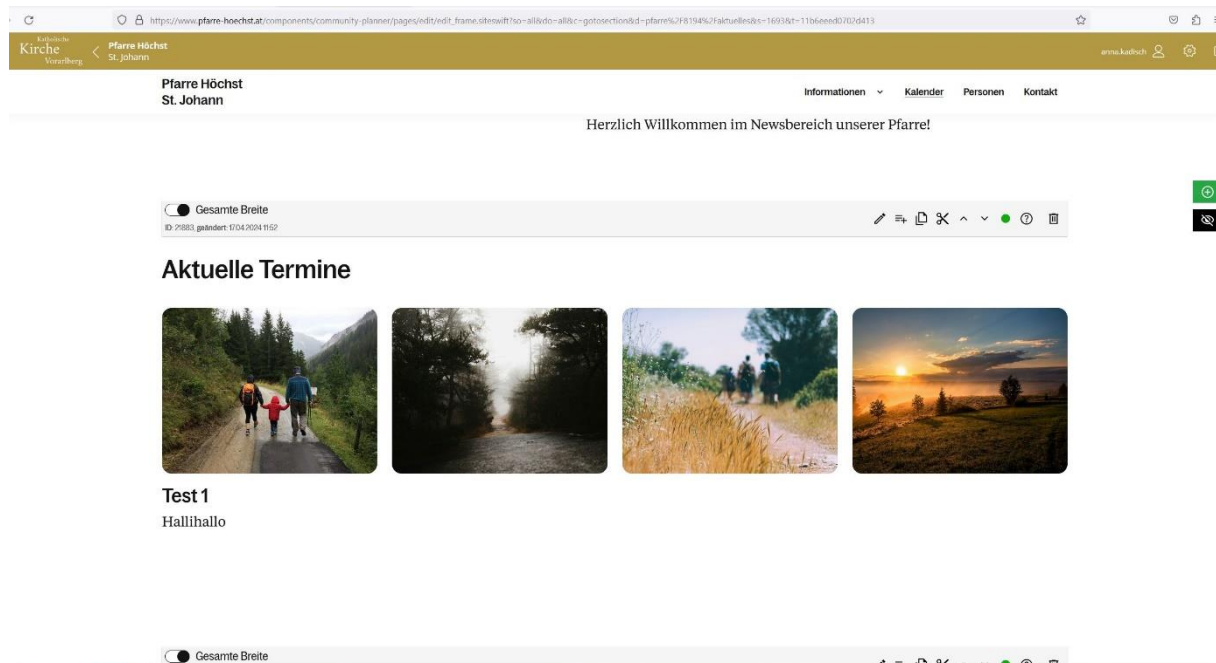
https://www.pfarre-hoechst.at/components/community-planner/pages/edit/edit_frame.siteswift?so=all&do=all&c=gotosection&d=pfarre%2F8194%2Faktuelles&s=1693&t=11b6eeed0702d413

Katholische Kirche Vorarlberg

Pfarre Höchst
St. Johann

anna.kadisch

Pfarre Höchst
St. Johann

Informationen Kalender Personen Kontakt

Herzlich Willkommen im Newsbereich unserer Pfarre!

Gesamte Breite
ID: 21883, geändert: 17.04.2024 11:52

Aktuelle Termine

Test 1
Hallihallo

Gesamte Breite